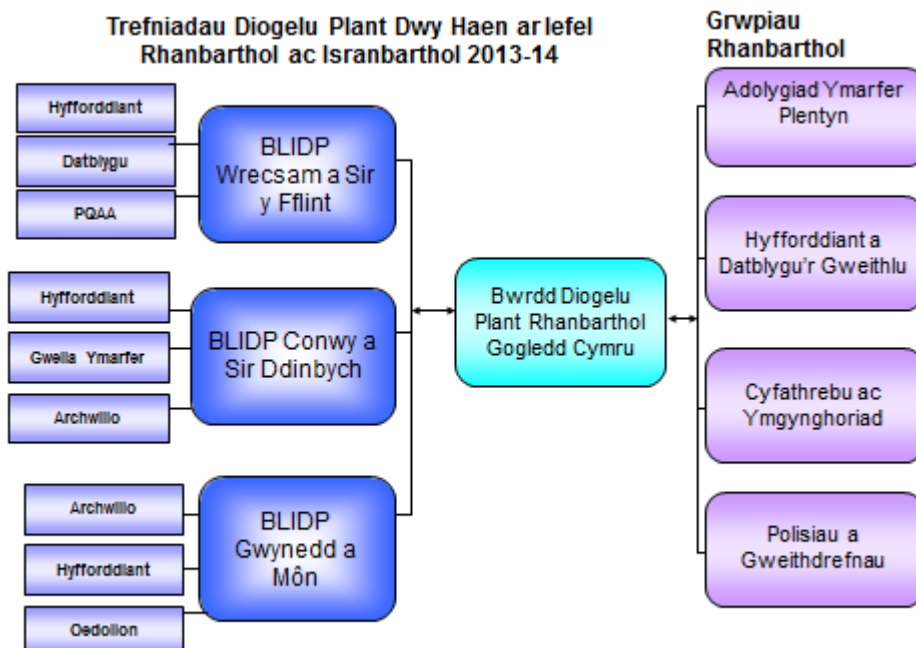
Trefniadau Diogelu Plant Dwy Haen ar lefel Rhanbarthol ac Isranbarthol 2013-14

Grwpiau Rhanbarthol

Hyfforddiant

Datblygu

PQAA

BLIDP Wrecsam a Sir y Fflint

Hyfforddiant

Gwella Ymarfer

Archwilio

BLIDP Conwy a Sir Ddinbych

Archwilio

Hyfforddiant

Oedolion

BLIDP Gwynedd a Môn

Bwrdd Diogelu Plant Rhanbarthol Gogledd Cymru

Adolygiad Ymarfer Plentyn

Hyfforddiant a Datblygu'r Gweithlu

Cyfathrebu ac Ymgynghoriad

Polisiau a Gweithdrefnau